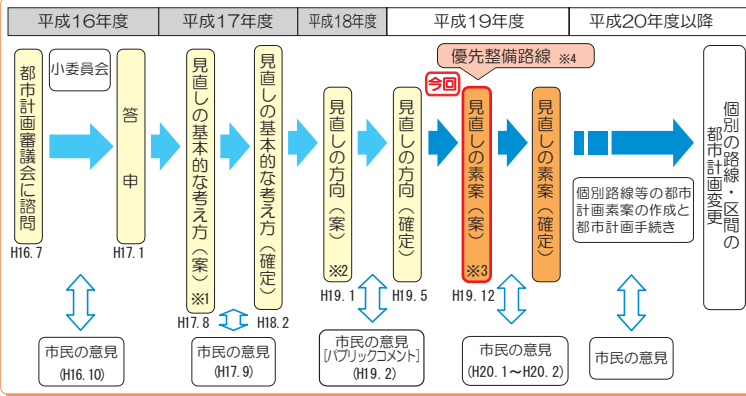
平成16年度

平成17年度

平成18年度

平成19年度

平成20年度以降

都市計画審議会に諮問

H16.7

小委員会

答申

H17.1

見直しの基本的な考え方（案）※1

H17.8

見直しの基本的な考え方（確定）

H18.2

見直しの方向（案）※2

H19.1

見直しの方向（確定）

H19.5

優先整備路線 ※4

今回

見直しの素案（案）※3

H19.12

見直しの素案（確定）

個別路線等の都市計画素案の作成と都市計画手続き

個別の路線・区間の都市計画変更

市民の意見（H16.10）

市民の意見（H17.9）

市民の意見［パブリックコメント］（H19.2）

市民の意見（H20.1～H20.2）

市民の意見